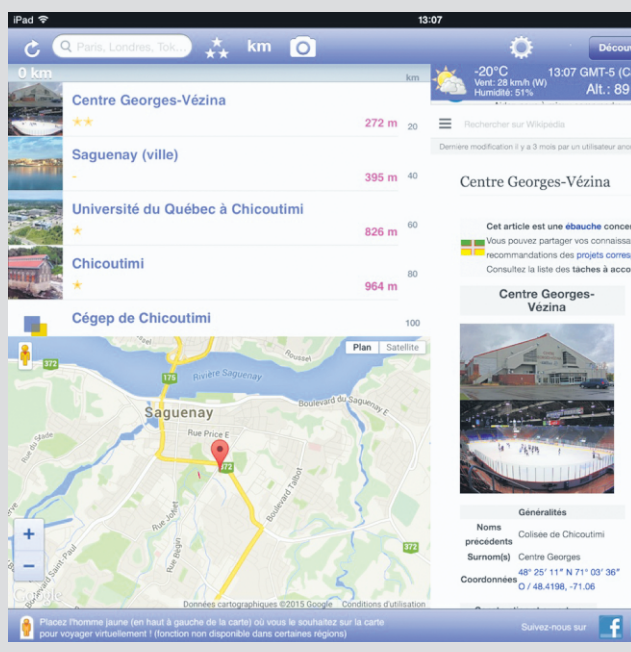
iPad
13:07

Paris, Londres, Tok...
km
Décou

0 km
km

Centre Georges-Vézina
★★
272 m
20

Saguenay (ville)
-
395 m
40

Université du Québec à Chicoutimi
★
826 m
60

Chicoutimi
★
964 m
80

Cégep de Chicoutimi
100

Plan
Satellite
372
175
Rivière Saguenay
Roussel
Boulevard du Saguenay E
Saguenay
Rue Price E
372
Boulevard Talbot
Rue Bégin
372
Google
Données cartographiques ©2015 Google
Conditions d'utilisation

-20°C
Vent: 28 km/h (W)
Humidité: 51%
13:07 GMT-5 (C
Alt.: 89

Rechercher sur Wikipédia
Dernière modification il y a 3 mois par un utilisateur ano

Centre Georges-Vézina

Cet article est une ébauche conce
Vous pouvez partager vos connaissa
recommandations des projets corres
Consultez la liste des tâches à acco

Centre Georges-Vézina

Généralités
| | |
|---|---|
| Noms précédents | Colisée de Chicoutimi |
| Surnom(s) | Centre Georges |
| Coordonnées | 48° 25′ 11″ N 71° 03′ 36″ O / 48.4198, -71.06 |

Placez l'homme jaune (en haut à gauche de la carte) où vous le souhaitez sur la carte pour voyager virtuellement ! (fonction non disponible dans certaines régions)
Suivez-nous sur